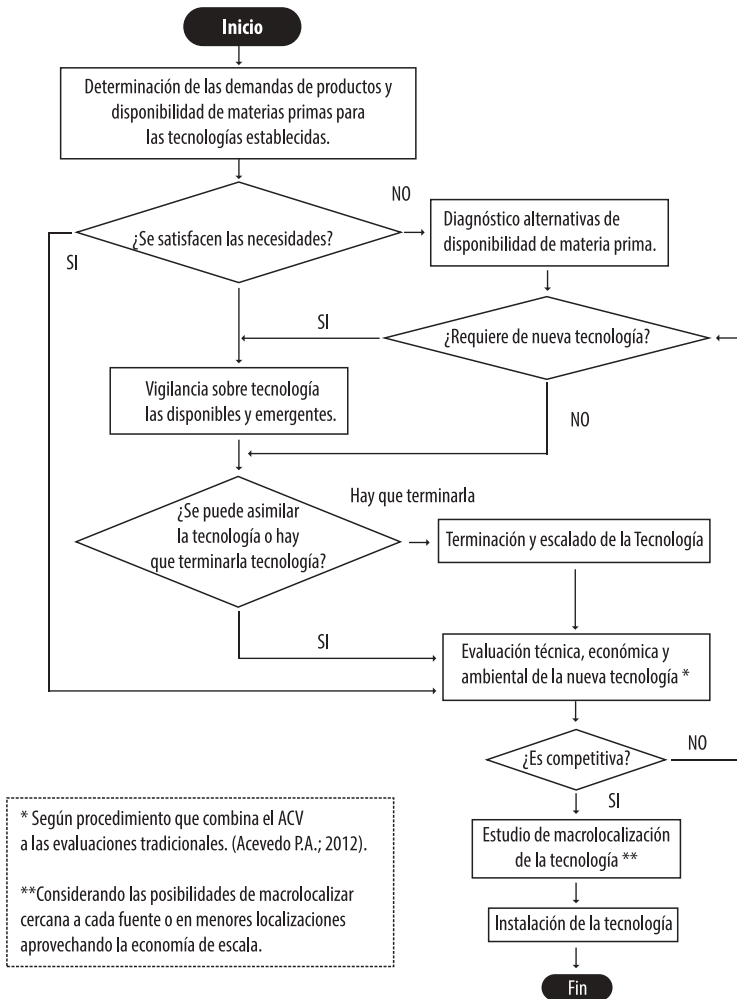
Inicio

Determinación de las demandas de productos y disponibilidad de materias primas para las tecnologías establecidas.

NO

¿Se satisfacen las necesidades?

SI

Diagnóstico alternativas de disponibilidad de materia prima.

SI

¿Requiere de nueva tecnología?

Vigilancia sobre tecnología las disponibles y emergentes.

NO

Hay que terminarla

¿Se puede asimilar la tecnología o hay que terminarla tecnología?

Terminación y escalado de la Tecnología

SI

Evaluación técnica, económica y ambiental de la nueva tecnología *

¿Es competitiva?

NO

SI

* Según procedimiento que combina el ACV a las evaluaciones tradicionales. (Acevedo P.A.; 2012).

**Considerando las posibilidades de macrolocalizar cercana a cada fuente o en menores localizaciones aprovechando la economía de escala.

Estudio de macrolocalización de la tecnología **

Instalación de la tecnología

Fin